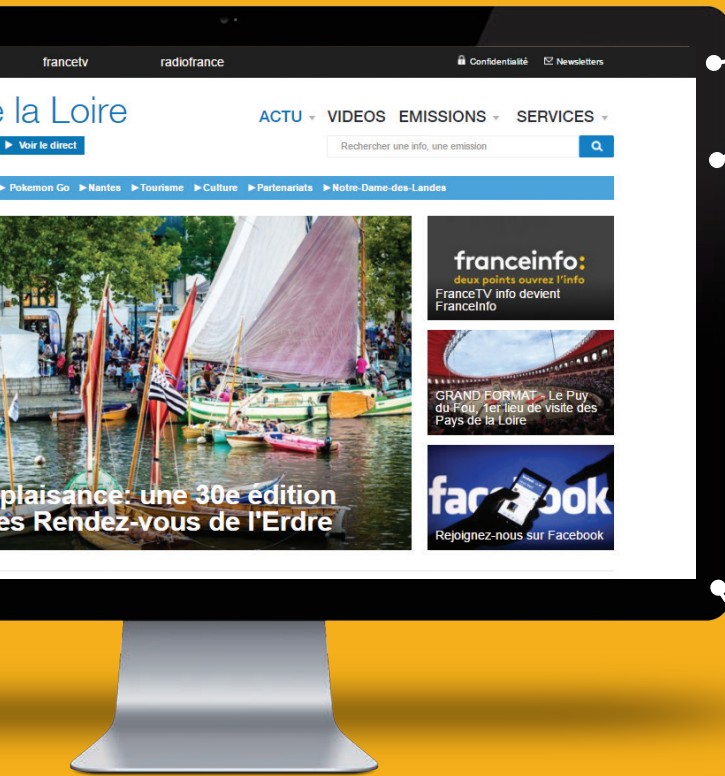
francetv radiofrance Confidentialité Newsletters

e la Loire

ACTU VIDEOS EMISSIONS SERVICES

Voir le direct

Rechercher une info, une emission

Pokemon Go ▶Nantes ▶Tourisme ▶Culture ▶Partenariats ▶Notre-Dame-des-Landes

plaisance: une 30e édition es Rendez-vous de l'Erdre

franceinfo: deux points ouvrez l'info

FranceTV info devient FranceInfo

GRAND FORMAT - Le Puy du Fou, 1er lieu de visite des Pays de la Loire

facebook

Rejoignez-nous sur Facebook